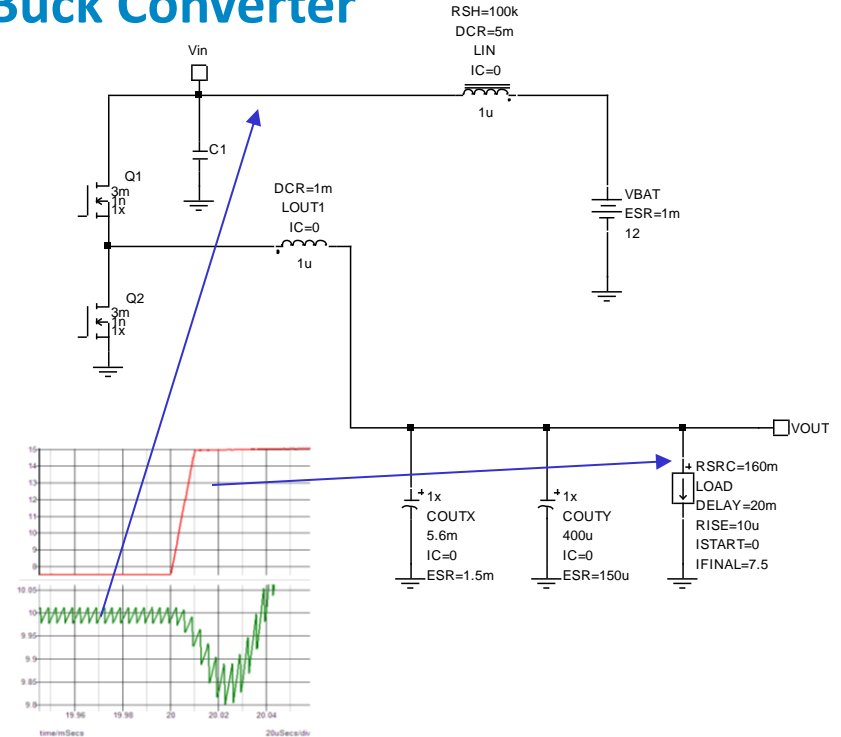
Buck Converter

RSH=100k
DCR=5m
LIN
IC=0
1u

Vin

C1

Q1
3m
1n
1x

VBAT
ESR=1m
12

DCR=1m
LOUT1
IC=0
1u

Q2
3m
1n
1x

VOUT

15
14
13
12
11
10
9
8

10.05
10
9.95
9.9
9.85
9.8
19.96
19.98
20
20.02
20.04
time/mSecs
20uSecs/div

1x
COUTX
5.6m
IC=0
ESR=1.5m

1x
COUTY
400u
IC=0
ESR=150u

RSRC=160m
LOAD
DELAY=20m
RISE=10u
ISTART=0
IFINAL=7.5